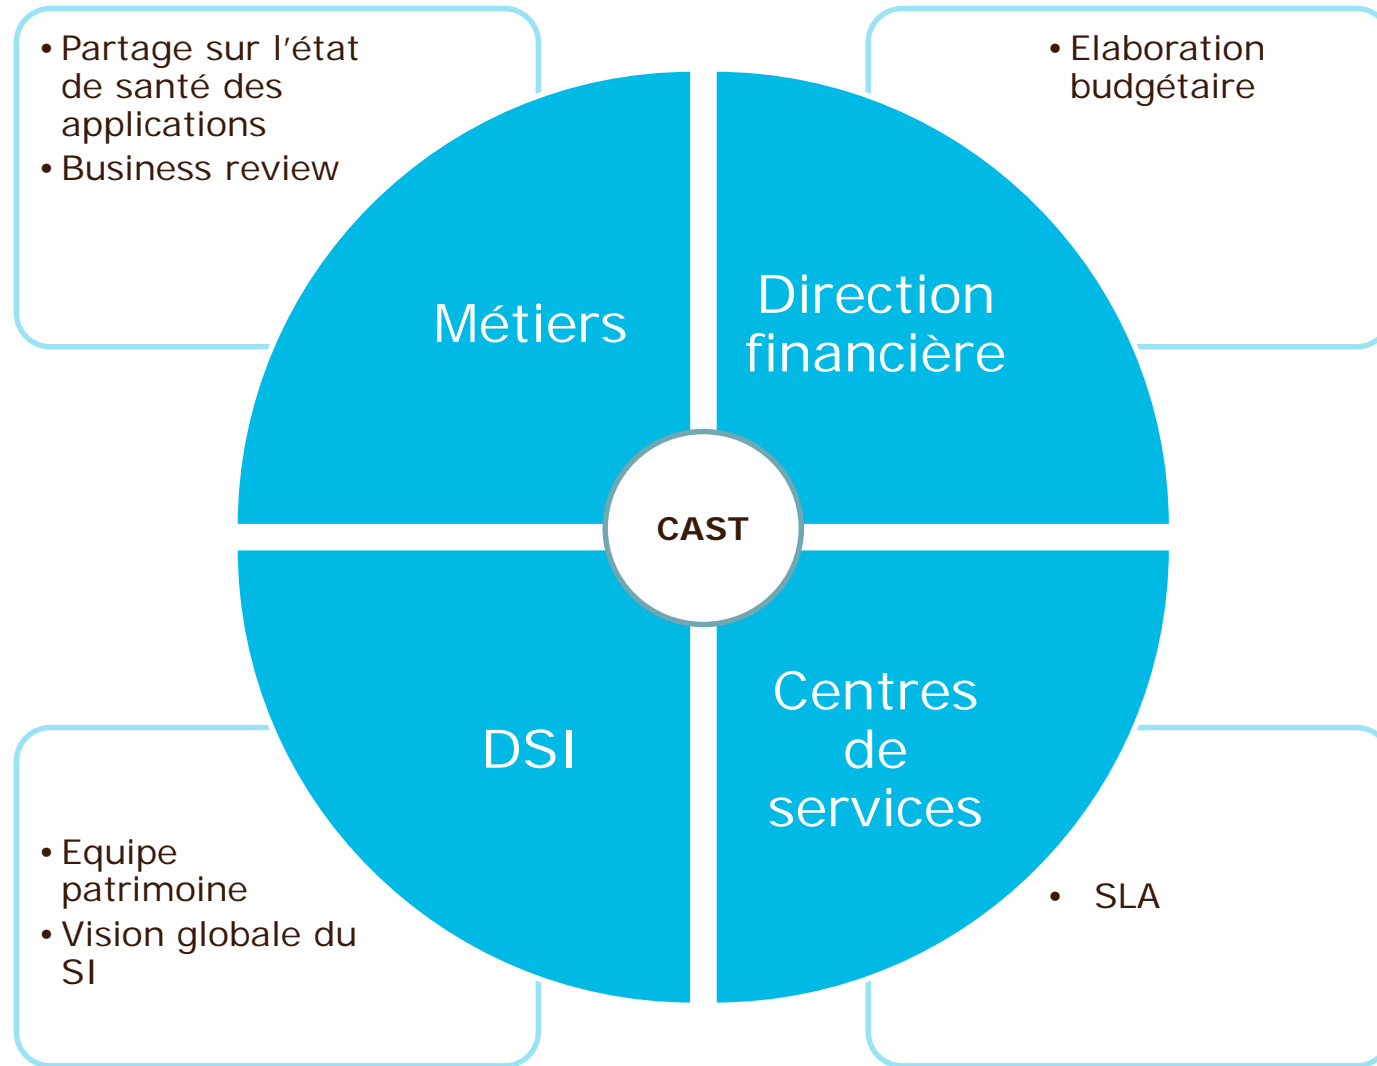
• Partage sur l'état de santé des applications
• Business review

• Elaboration budgétaire

Métiers

Direction financière

CAST

DSI

Centres de services

• Equipe patrimoine
• Vision globale du SI

• SLA